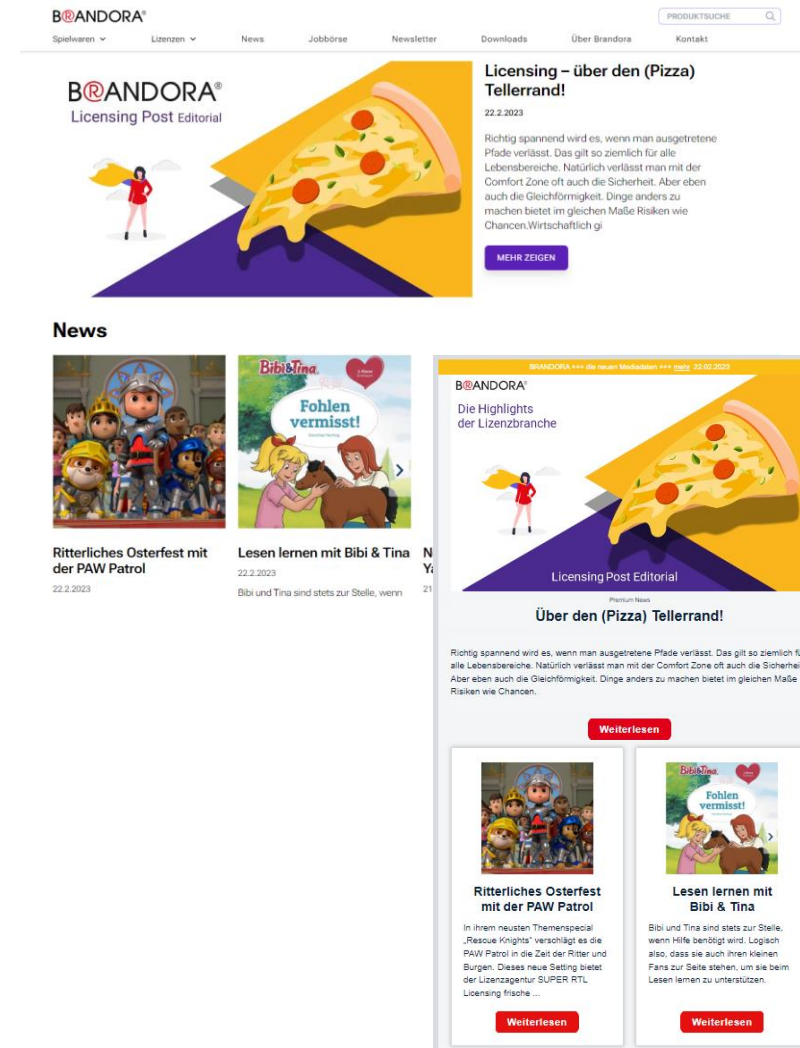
B®ANDORA®

PRODUKTSUCHE

Spielwaren Lizenzen News Jobbörse Newsletter Downloads Über Brandora Kontakt

B®ANDORA®
Licensing Post Editorial

Licensing – über den (Pizza) Tellerrand!

22.2.2023

Richtig spannend wird es, wenn man ausgetretene Pfade verlässt. Das gilt so ziemlich für alle Lebensbereiche. Natürlich verlässt man mit der Comfort Zone oft auch die Sicherheit. Aber eben auch die Gleichförmigkeit. Dinge anders zu machen bietet im gleichen Maße Risiken wie Chancen.Wirtschaftlich gi

MEHR ZEIGEN

News

Bibi&Tina

Fohlen vermisst!

Ritterliches Osterfest mit der PAW Patrol

22.2.2023

Lesen lernen mit Bibi & Tina

22.2.2023

Bibi und Tina sind stets zur Stelle, wenn

N
Ya
21

BRANDORA +++ die neuen Mediadaten +++ mehr 22.02.2023

B®ANDORA®

Die Highlights der Lizenzbranche

Licensing Post Editorial

Premium News

Über den (Pizza) Tellerrand!

Richtig spannend wird es, wenn man ausgetretene Pfade verlässt. Das gilt so ziemlich fü alle Lebensbereiche. Natürlich verlässt man mit der Comfort Zone oft auch die Sicherhei Aber eben auch die Gleichförmigkeit. Dinge anders zu machen bietet im gleichen Maße Risiken wie Chancen.

Weiterlesen

Ritterliches Osterfest mit der PAW Patrol

In ihrem neusten Themenspecial „Rescue Knights" verschlägt es die PAW Patrol in die Zeit der Ritter und Burgen. Dieses neue Setting bietet der Lizenzagentur SUPER RTL Licensing frische ...

Weiterlesen

Bibi&Tina

Fohlen vermisst!

Lesen lernen mit Bibi & Tina

Bibi und Tina sind stets zur Stelle, wenn Hilfe benötigt wird. Logisch also, dass sie auch ihren kleinen Fans zur Seite stehen, um sie beim Lesen lernen zu unterstützen.

Weiterlesen